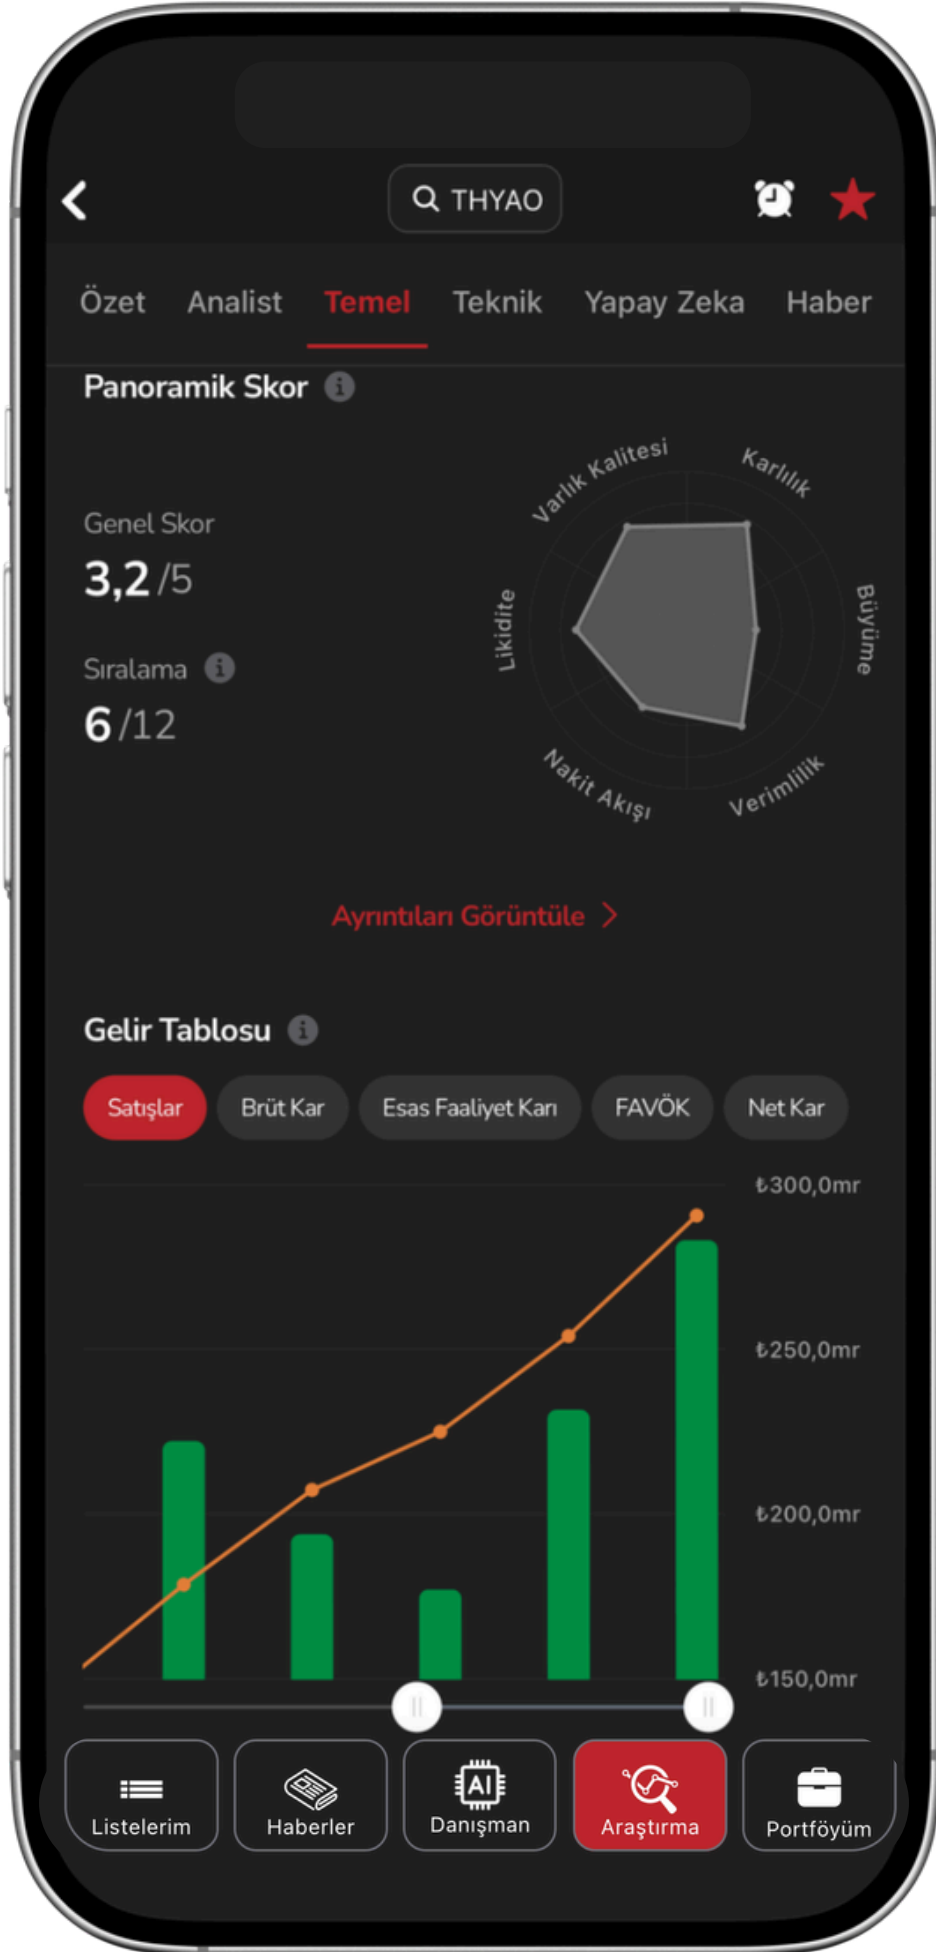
THYAO

Özet Analist Temel Teknik Yapay Zeka Haber

Panoramik Skor

Genel Skor
3,2 /5

Sıralama
6 /12

Varlık Kalitesi
Karlılık
Büyüme
Verimlilik
Nakit Akışı
Likidite

Ayrıntıları Görüntüle

Gelir Tablosu

Satışlar Brüt Kar Esas Faaliyet Karı FAVÖK Net Kar

₺300,0mr
₺250,0mr
₺200,0mr
₺150,0mr

Listelerim Haberler Danışman Araştırma Portföyüm